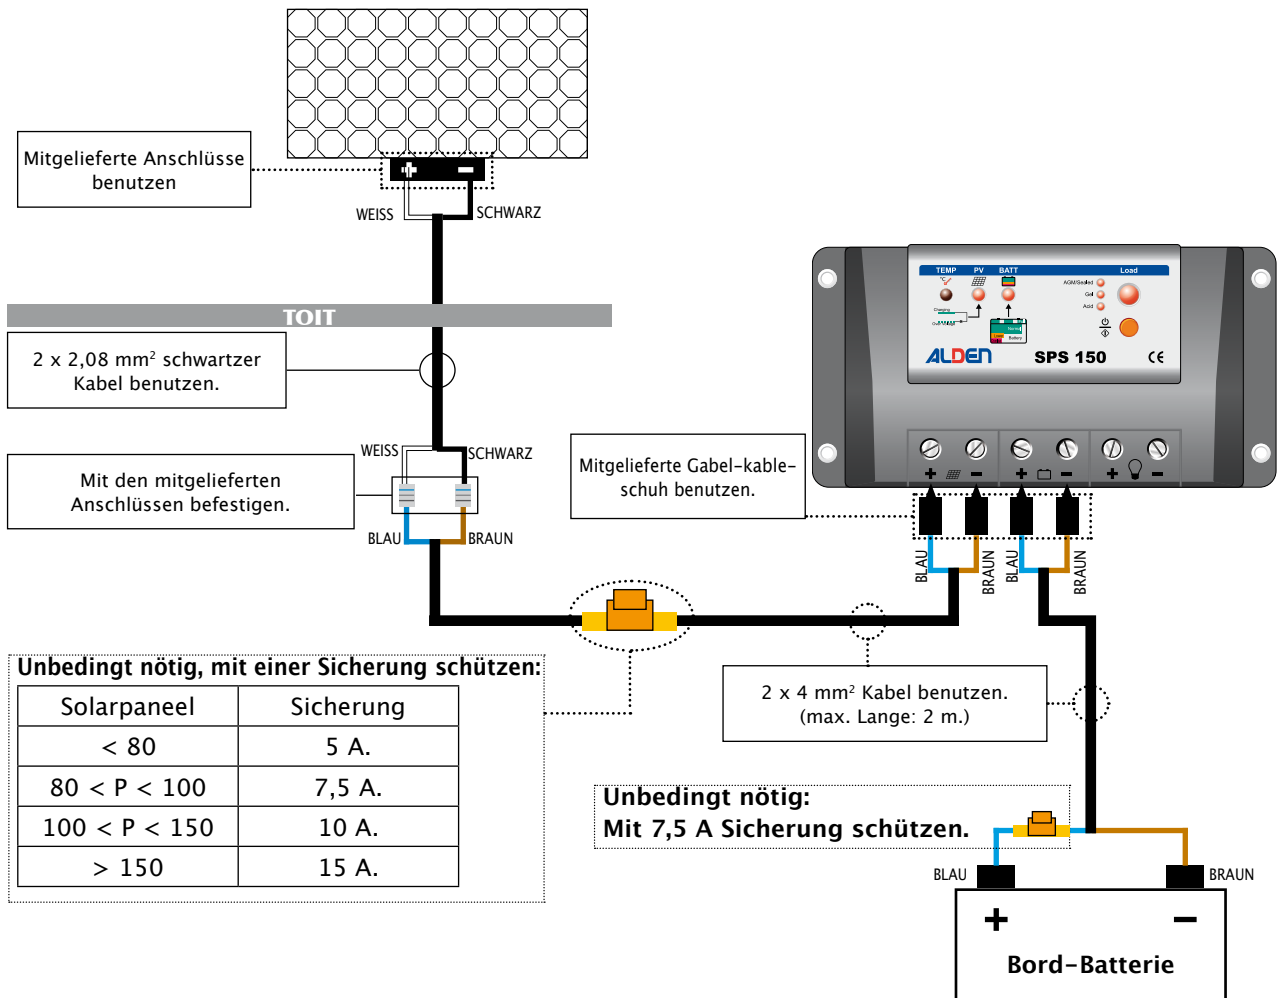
Mitgelieferte Anschlüsse benutzen

+ −

WEISS SCHWARZ

TOIT

2 x 2,08 mm² schwartzer Kabel benutzen.

WEISS SCHWARZ

Mit den mitgelieferten Anschlüssen befestigen.

BLAU BRAUN

TEMP PV BATT Load

AGM/Sealed Gel Acid

ALDEN SPS 150 CE

+ − + − + −

Mitgelieferte Gabel-kable-schuh benutzen.

BLAU BRAUN BLAU BRAUN

Unbedingt nötig, mit einer Sicherung schützen:

| Solarpaneel | Sicherung |
|---|---|
| < 80 | 5 A. |
| 80 < P < 100 | 7,5 A. |
| 100 < P < 150 | 10 A. |
| > 150 | 15 A. |

2 x 4 mm² Kabel benutzen. (max. Lange: 2 m.)

Unbedingt nötig: Mit 7,5 A Sicherung schützen.

BLAU BRAUN

+ −

Bord-Batterie